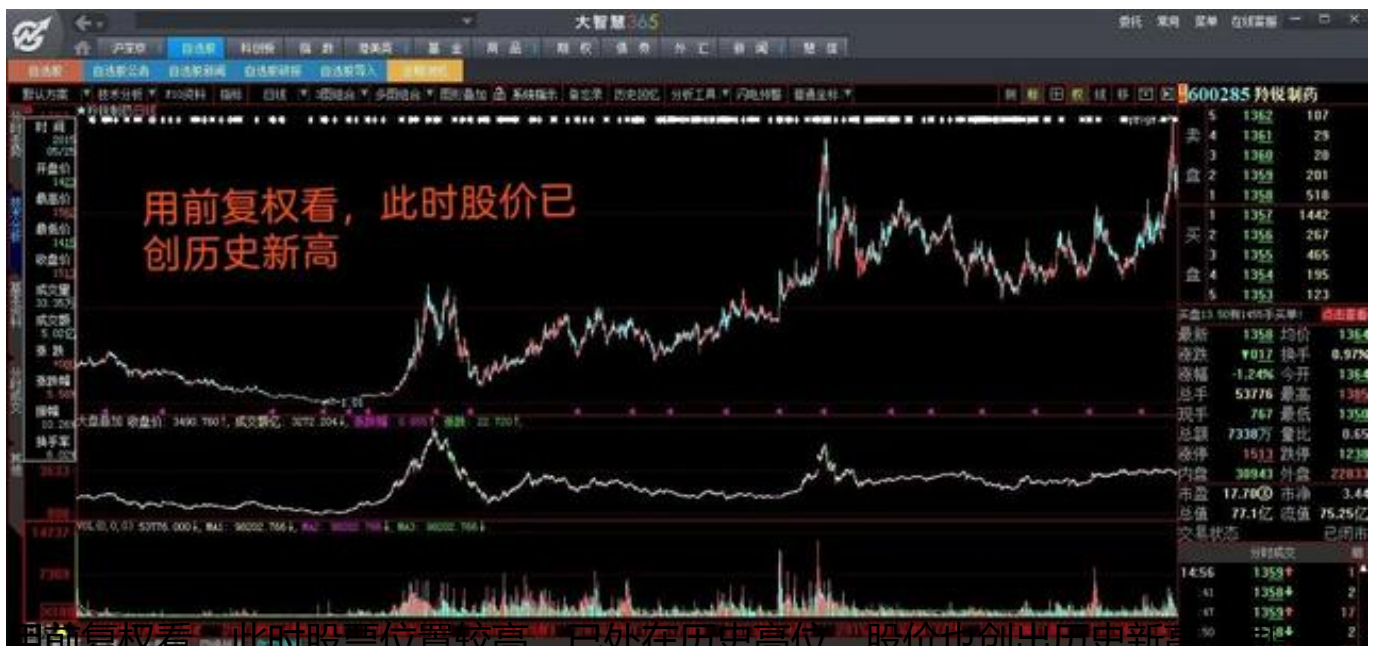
大智慧365

委托 常用 菜单 在线客服

沪深京 自选股 科创板 指数 港美高 基金 商品 期权 债券 外汇 资讯 智慧

自选股 自选股公告 自选股新闻 自选股研报 自选股导入

默认方案 技术分析 F10资料 指标 自选 3图组合 多图组合 图形叠加 系统指示 备忘录 历史回忆 分析工具 闪电预警 普通坐标

600285 羚锐制药

时 间
开盘价
最高价
最低价
收盘价
成交量
成交额
涨 跌
涨跌幅
振幅
换手率

用前复权看，此时股价已创历史新高

大盘叠加 收盘价 3490.7601， 成交额亿 3272.2044， 涨跌幅 涨跌

VOL(5,0,0) 53776.000， MA1 98202.766， MA2 98202.766， MA3 98202.766

14737
7369

| 卖 | 5 | 1362 | 107 |
|---|---|---|---|
| | 4 | 1361 | 29 |
| | 3 | 1360 | 28 |
| | 2 | 1359 | 201 |
| | 1 | 1358 | 518 |
| 买 | 1 | 1357 | 1442 |
| | 2 | 1356 | 267 |
| | 3 | 1355 | 465 |
| | 4 | 1354 | 195 |
| | 5 | 1353 | 123 |

最新 1358 均价 1364
涨跌 ▼017 换手 0.97%
涨幅 -1.24% 今开 1364
总手 53776 最高 1386
现手 767 最低 1350
总额 7338万 量比 0.65
涨停 1513 跌停 1238
内盘 30943 外盘 22833
市盈 17.70 市净 3.44
总值 77.1亿 流值 75.25亿
交易状态 已闭市

分时成交
14:56 1359 1
:41 1358 2
:47 1359 17
:50 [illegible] 2

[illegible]前复权看，此时股 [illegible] 位置较高，已处在历史高位，股价均创出历史新高